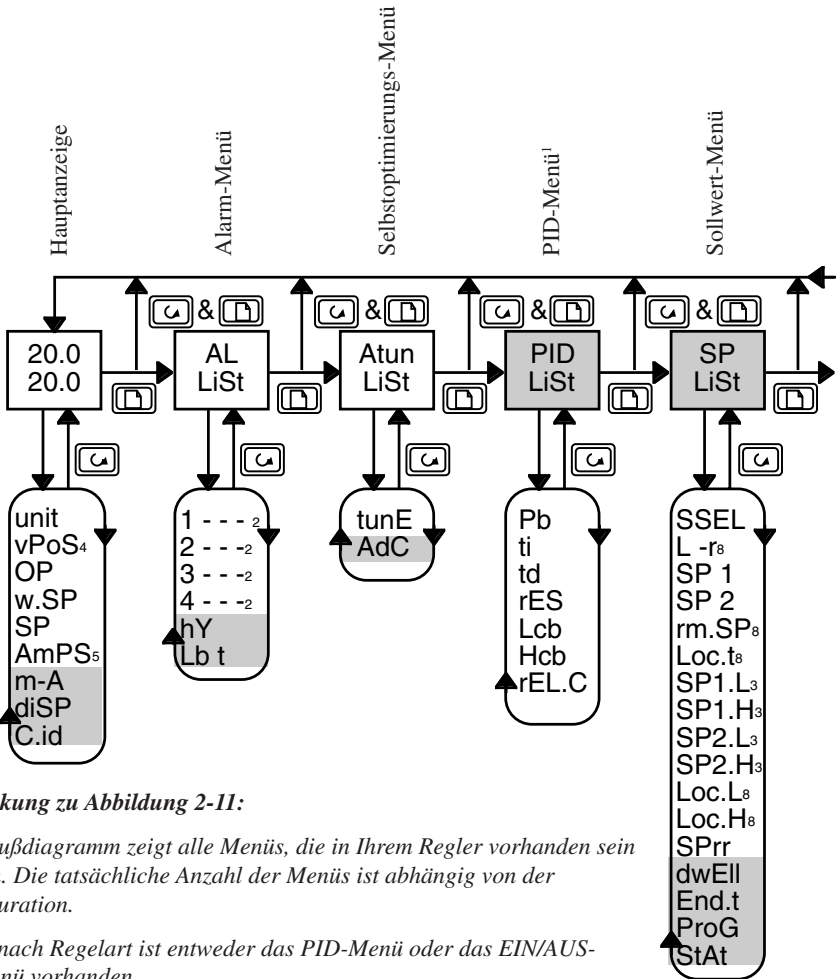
Hauptanzeige

Alarm-Menü

Selbstoptimierungs-Menü

PID-Menü$^1$

Sollwert-Menü

& &  & &

20.0
20.0

AL
LiSt

Atun
LiSt

PID
LiSt

SP
LiSt

unit
vPoS$_4$
OP
w.SP
SP
AmPS$_5$
m-A
diSP
C.id

1 - - - $_2$
2 - - - $_2$
3 - - - $_2$
4 - - - $_2$
hY
Lb t

tunE
AdC

Pb
ti
td
rES
Lcb
Hcb
rEL.C

SSEL
L -r$_8$
SP 1
SP 2
rm.SP$_8$
Loc.t$_8$
SP1.L$_3$
SP1.H$_3$
SP2.L$_3$
SP2.H$_3$
Loc.L$_8$
Loc.H$_8$
SPrr
dwEll
End.t
ProG
StAt

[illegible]kung zu Abbildung 2-11:

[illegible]ußdiagramm zeigt alle Menüs, die in Ihrem Regler vorhanden sein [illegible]. Die tatsächliche Anzahl der Menüs ist abhängig von der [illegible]uration.

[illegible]nach Regelart ist entweder das PID-Menü oder das EIN/AUS-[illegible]nü vorhanden